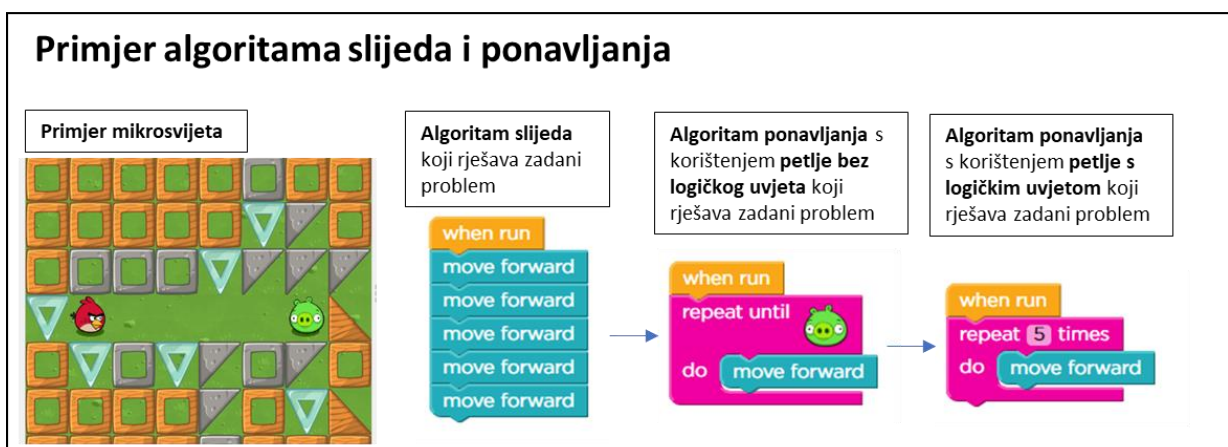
Primjer algoritama slijeda i ponavljanja

Primjer mikrosvijeta

**Algoritam slijeda** koji rješava zadani problem

when run
move forward
move forward
move forward
move forward
move forward

**Algoritam ponavljanja** s korištenjem **petlje bez logičkog uvjeta** koji rješava zadani problem

when run
repeat until
do move forward

**Algoritam ponavljanja** s korištenjem **petlje s logičkim uvjetom** koji rješava zadani problem

when run
repeat 5 times
do move forward